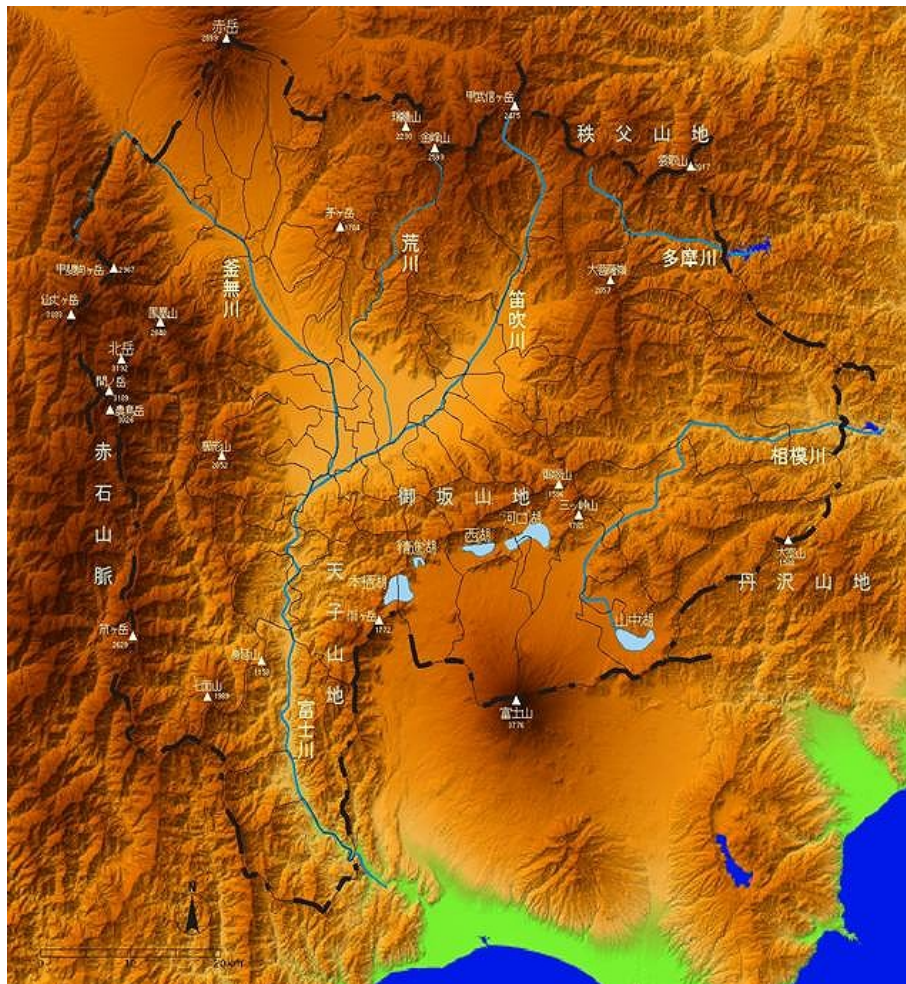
赤岳
2899

甲武信ヶ岳
2475

瑞牆山
2230

金峰山
2599

秩父山地

雲取山
2017

茅ヶ岳
1704

荒川

釜無川

多摩川

甲斐駒ヶ岳 2967

仙丈ヶ岳
3033

大菩薩嶺
2057

鳳凰山
2840

笛吹川

北岳
3192

間ノ岳
3189

農鳥岳
3026

櫛形山
2052

相模川

赤石山脈

御坂山地

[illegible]
1596

三ツ峠山
1785

西湖

河口湖

精進湖

天子山地

本栖湖

大室山
1588

丹沢山地

毛無山
1945

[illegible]
1772

山中湖

身延山
1153

七面山
1989

富士山
3776

富士川

N

0 10 20km